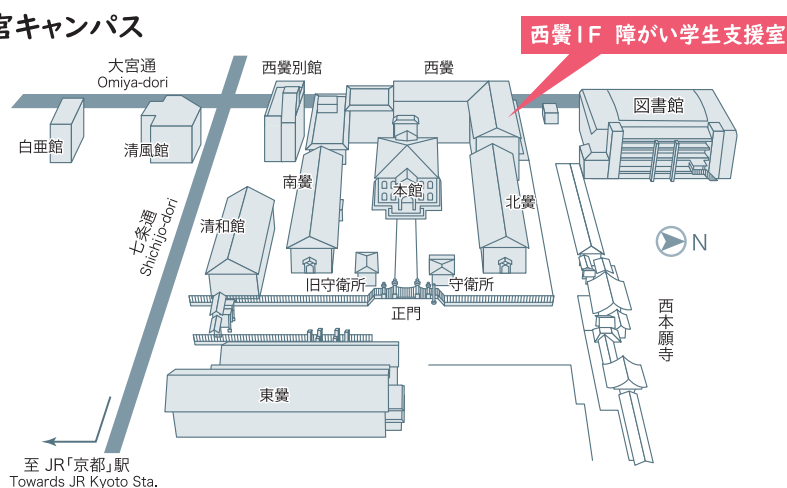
宮キャンパス

西黌1F 障がい学生支援室

大宮通
Omiya-dori

西黌別館

西黌

図書館

白亜館

清風館

南黌

本館

北黌

清和館

七条通
Shichijo-dori

N

旧守衛所

守衛所

正門

西本願寺

東黌

至 JR「京都」駅
Towards JR Kyoto Sta.